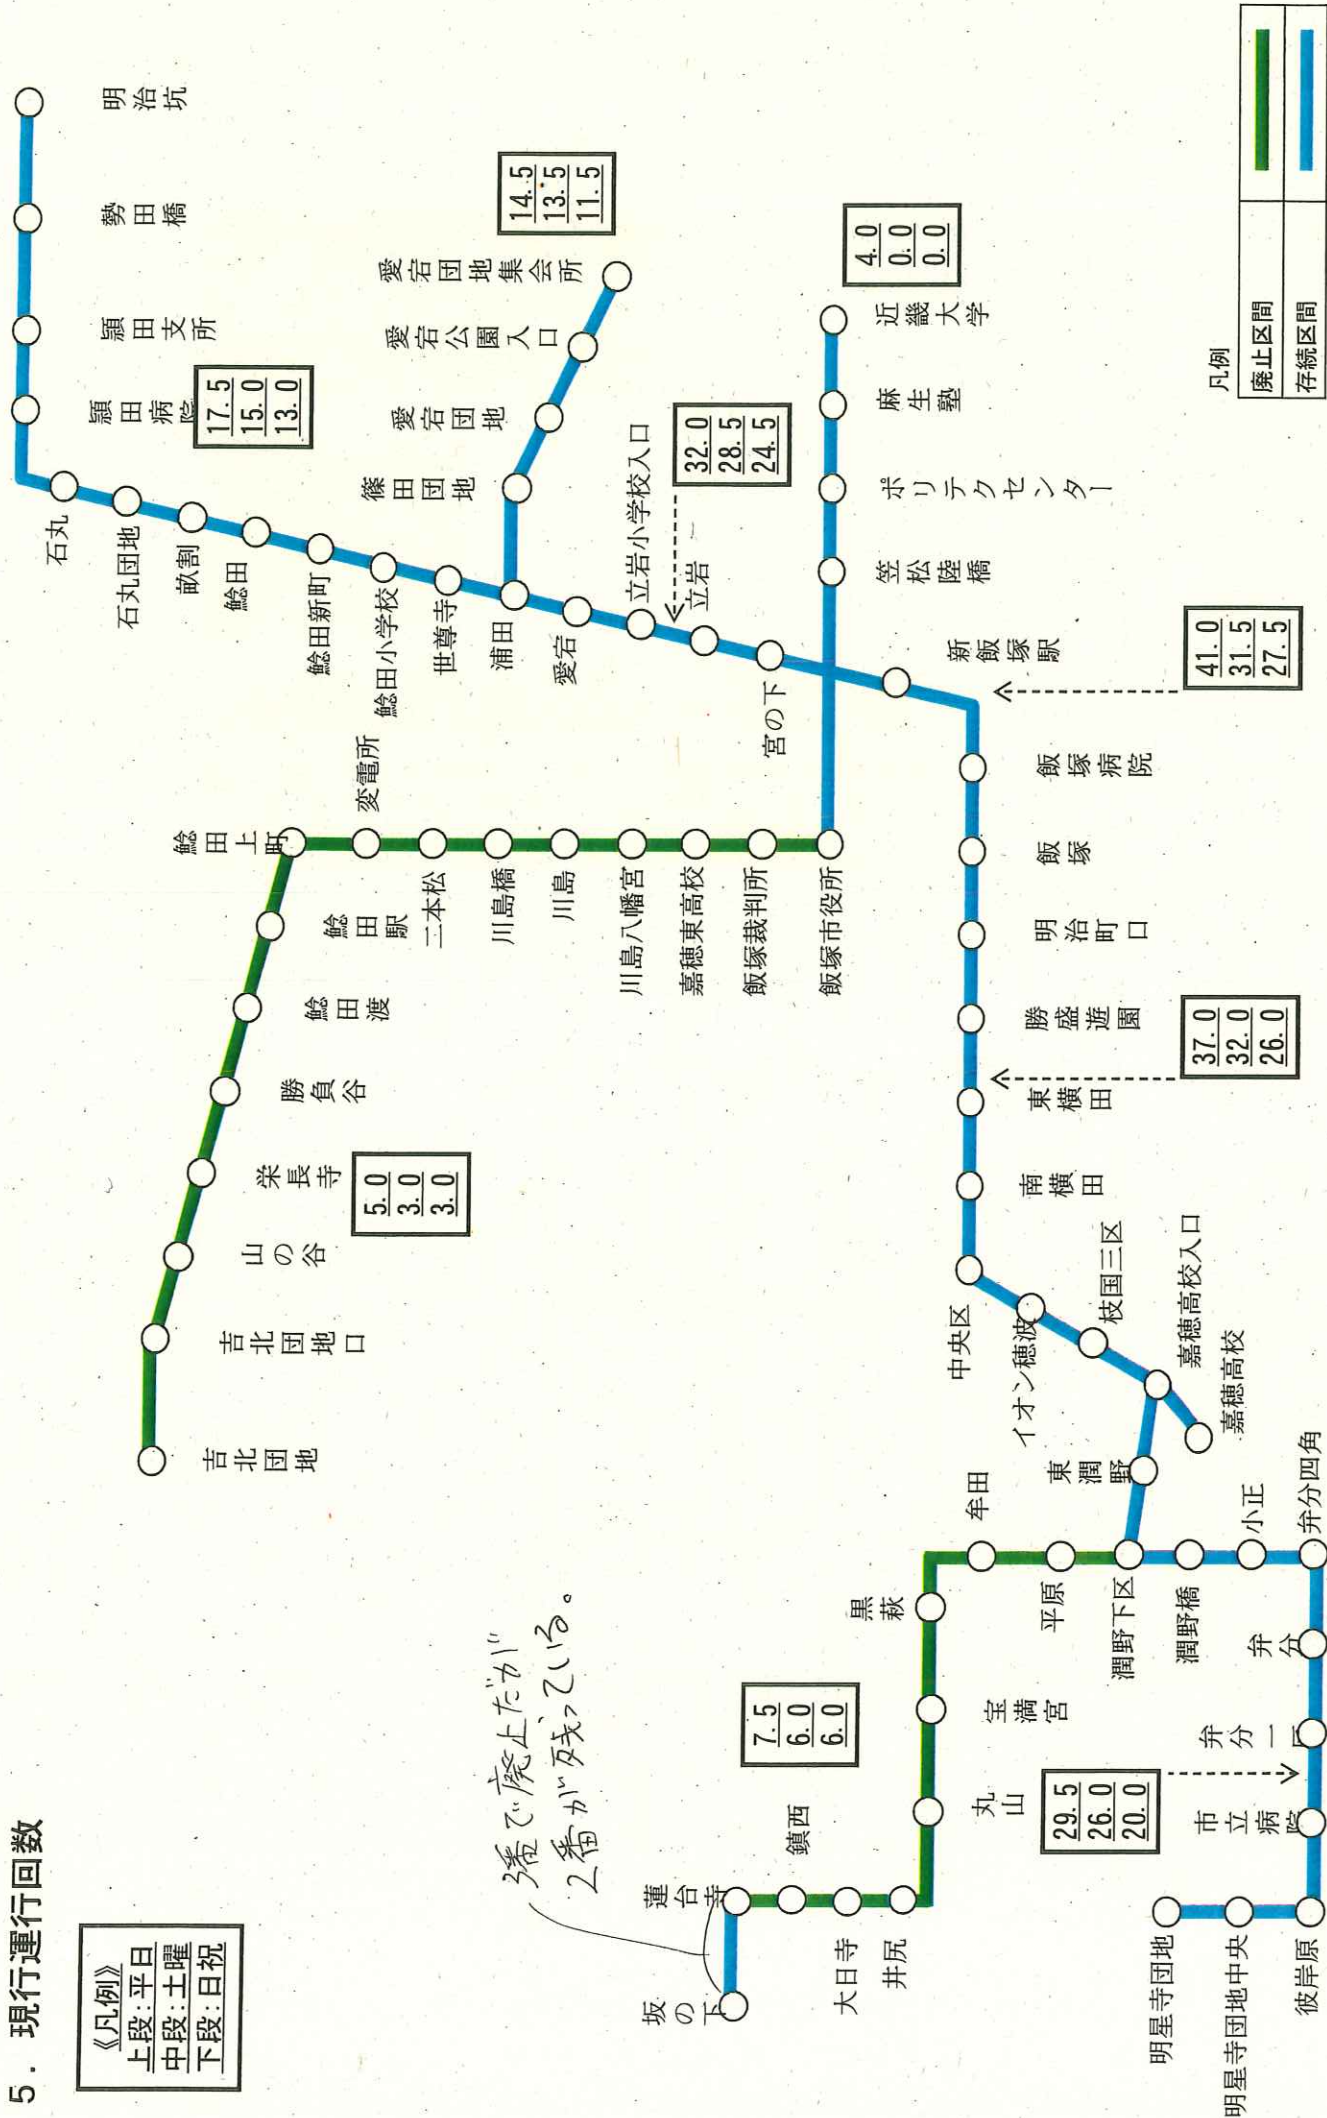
5．現行運行回数

《凡例》
上段：平日
中段：土曜
下段：日祝

凡例
廃止区間
存続区間

明治坑
勢田橋
頴田支所
頴田病院
17.5
15.0
13.0
石丸
石丸団地
畝割
鯰田
鯰田新町
鯰田小学校
世尊寺
浦田
愛宕
立岩小学校入口
立岩
宮の下
新飯塚駅
篠田団地
愛宕団地
愛宕公園入口
愛宕団地集会所
14.5
13.5
11.5
32.0
28.5
24.5
近畿大学
4.0
0.0
0.0
麻生塾
ポリテクセンター
笠松陸橋
41.0
31.5
27.5
飯塚病院
飯塚
明治町口
勝盛遊園
東横田
37.0
32.0
26.0
南横田
中央区
イオン穂波
枝国三区
嘉穂高校入口
嘉穂高校
東潤野
牟田
平原
潤野下区
潤野橋
小正
弁分四角
弁分
弁分一区
市立病院
彼岸原
明星寺団地中央
明星寺団地
29.5
26.0
20.0
変電所
鯰田上町
鯰田駅
二本松
川島橋
川島
川島八幡宮
嘉穂東高校
飯塚裁判所
飯塚市役所
鯰田渡
勝負谷
栄長寺
5.0
3.0
3.0
山の谷
吉北団地口
吉北団地
黒萩
宝満宮
丸山
7.5
6.0
6.0
鎮西
蓮台寺
大日寺
井尻
坂の下

ここで廃止だが
2番が残っている。